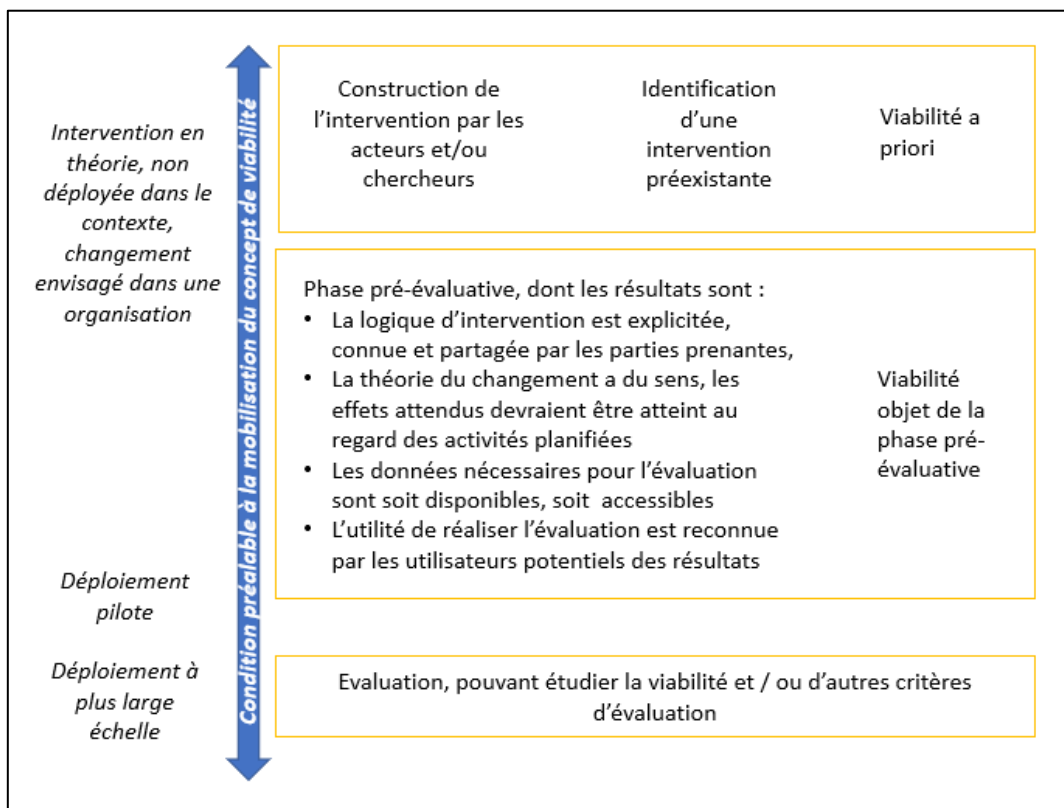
Intervention en théorie, non déployée dans le contexte, changement envisagé dans une organisation

Déploiement pilote

Déploiement à plus large échelle

Condition préalable à la mobilisation du concept de viabilité

Construction de l'intervention par les acteurs et/ou chercheurs

Identification d'une intervention préexistante

Viabilité a priori

Phase pré-évaluative, dont les résultats sont :
• La logique d'intervention est explicitée, connue et partagée par les parties prenantes,
• La théorie du changement a du sens, les effets attendus devraient être atteint au regard des activités planifiées
• Les données nécessaires pour l'évaluation sont soit disponibles, soit accessibles
• L'utilité de réaliser l'évaluation est reconnue par les utilisateurs potentiels des résultats

Viabilité objet de la phase pré-évaluative

Evaluation, pouvant étudier la viabilité et / ou d'autres critères d'évaluation